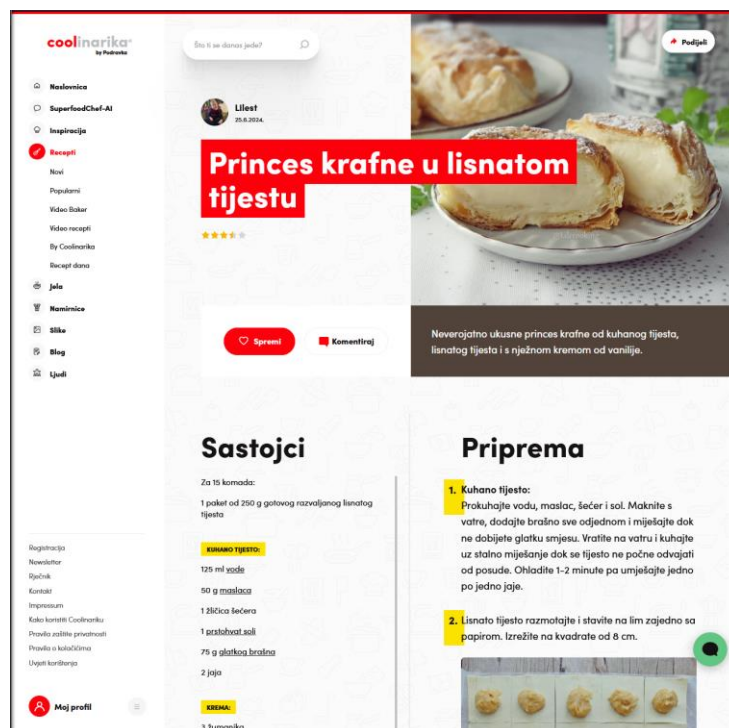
coolinarika
by Podravka

Naslovnica
SuperfoodChef-AI
Inspiracija
Recepti
Novi
Popularni
Video Baker
Video recepti
By Coolinarika
Recept dana
Jela
Namirnice
Slike
Blog
Ljudi

Registracija
Newsletter
Rječnik
Kontakt
Impressum
Kako koristiti Coolinariku
Pravila zaštite privatnosti
Pravila o kolačićima
Uvjeti korištenja

Moj profil

Što ti se danas jede?

Podijeli

Lliest
25.6.2024.

Princes krafne u lisnatom tijestu

Spremi
Komentiraj

Neverojatno ukusne princes krafne od kuhanog tijesta, lisnatog tijesta i s nježnom kremom od vanilije.

Sastojci

Za 15 komada:

1 paket od 250 g gotovog razvaljanog lisnatog tijesta

KUHANO TIJESTO:

125 ml vode

50 g maslaca

1 žličica šećera

1 prstohvat soli

75 g glatkog brašna

2 jaja

KREMA:

3 žumanjka

Priprema

1. Kuhano tijesto:
Prokuhajte vodu, maslac, šećer i sol. Maknite s vatre, dodajte brašno sve odjednom i miješajte dok ne dobijete glatku smjesu. Vratite na vatru i kuhajte uz stalno miješanje dok se tijesto ne počne odvajati od posude. Ohladite 1-2 minute pa umješajte jedno po jedno jaje.

2. Lisnato tijesto razmotajte i stavite na lim zajedno sa papirom. Izrežite na kvadrate od 8 cm.